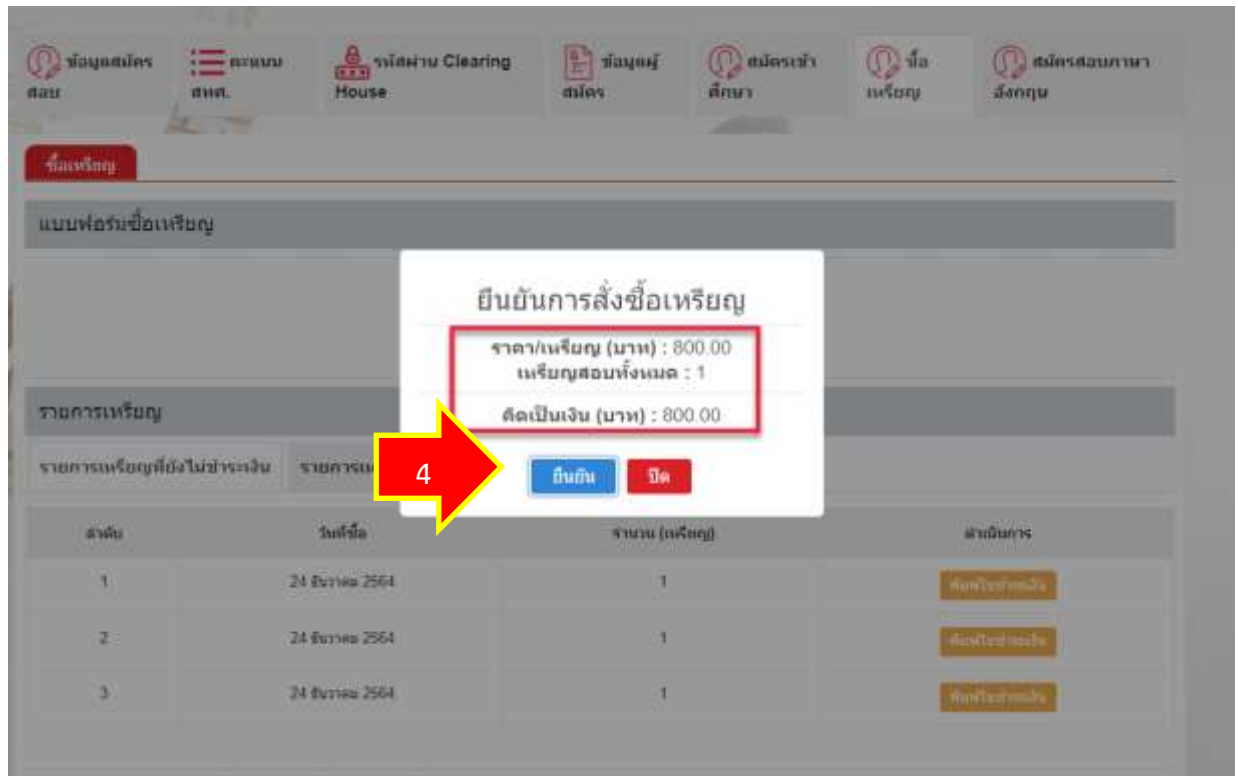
ข้อมูลสมัครสอบ
คะแนน สทศ.
รหัสผ่าน Clearing House
ข้อมูลผู้สมัคร
สมัครเข้าศึกษา
ซื้อเหรียญ
สมัครสอบภาษาอังกฤษ

ซื้อเหรียญ

แบบฟอร์มซื้อเหรียญ

ยืนยันการสั่งซื้อเหรียญ

ราคา/เหรียญ (บาท) : 800.00
เหรียญสอบทั้งหมด : 1

คิดเป็นเงิน (บาท) : 800.00

4

ยืนยัน ปิด

รายการเหรียญ

รายการเหรียญที่ยังไม่ชำระเงิน รายการเ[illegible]

| ลำดับ | วันที่ซื้อ | จำนวน (เหรียญ) | ดำเนินการ |
|---|---|---|---|
| 1 | 24 ธันวาคม 2564 | 1 | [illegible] |
| 2 | 24 ธันวาคม 2564 | 1 | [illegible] |
| 3 | 24 ธันวาคม 2564 | 1 | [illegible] |